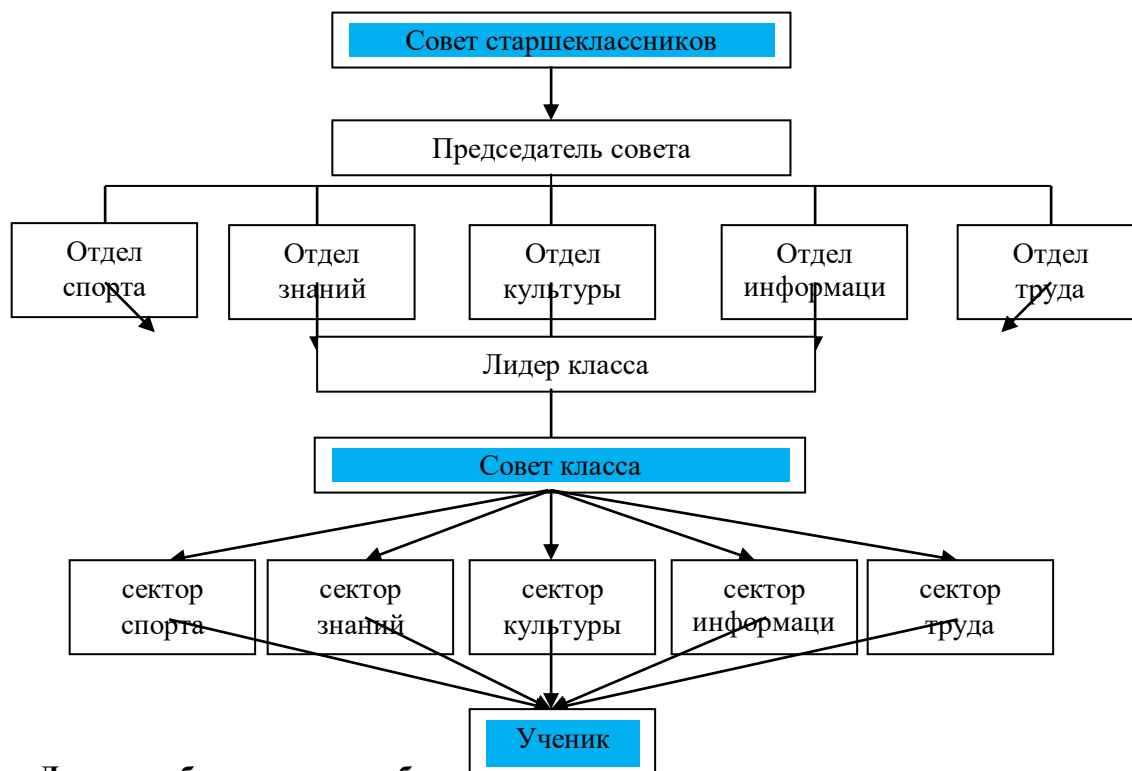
Совет старшеклассников

Председатель совета

Отдел спорта

Отдел знаний

Отдел культуры

Отдел информаци

Отдел труда

Лидер класса

Совет класса

сектор спорта

сектор знаний

сектор культуры

сектор информаци

сектор труда

Ученик

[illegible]